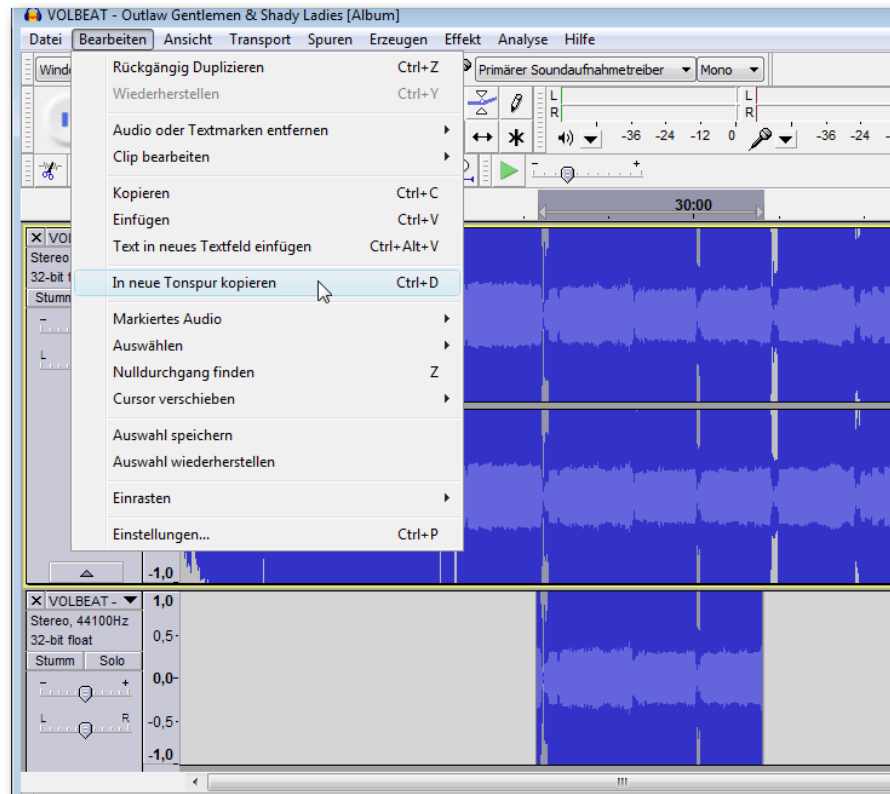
VOLBEAT - Outlaw Gentlemen & Shady Ladies [Album]

Datei Bearbeiten Ansicht Transport Spuren Erzeugen Effekt Analyse Hilfe

Wind

Primärer Soundaufnahmetreiber Mono

L R L R

-36 -24 -12 0 -36 -24

30:00

Rückgängig Duplizieren Ctrl+Z
Wiederherstellen Ctrl+Y

Audio oder Textmarken entfernen
Clip bearbeiten

Kopieren Ctrl+C
Einfügen Ctrl+V
Text in neues Textfeld einfügen Ctrl+Alt+V

In neue Tonspur kopieren Ctrl+D

Markiertes Audio
Auswählen
Nulldurchgang finden Z
Cursor verschieben

Auswahl speichern
Auswahl wiederherstellen

Einrasten

Einstellungen... Ctrl+P

VOL
Stereo
32-bit f
Stumm

-1,0

VOLBEAT -
Stereo, 44100Hz
32-bit float
Stumm Solo
L R

1,0
0,5
0,0
-0,5
-1,0